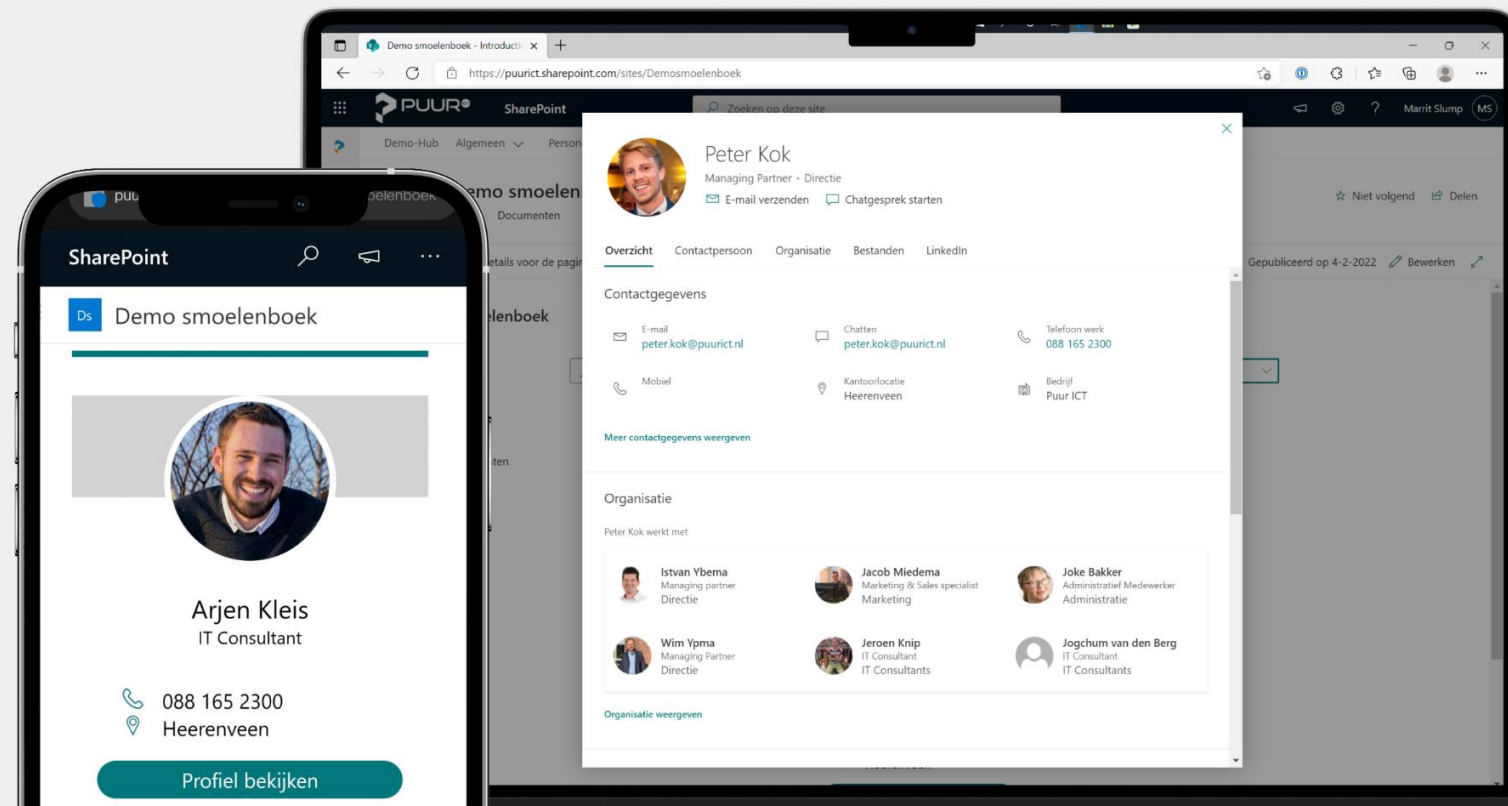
Demo smoelenboek - Introductie ×  +

https://puurict.sharepoint.com/sites/Demosmoelenboek

PUUR SharePoint

Zoeken op deze site

Marrit Slump MS

Demo-Hub  Algemeen  Person

emo smoelen

Documenten

Niet volgend  Delen

etails voor de pagi

Gepubliceerd op 4-2-2022  Bewerken

elenboek

ten

Peter Kok
Managing Partner · Directie
E-mail verzenden  Chatgesprek starten

Overzicht  Contactpersoon  Organisatie  Bestanden  LinkedIn

Contactgegevens

E-mail
peter.kok@puuruict.nl

Chatten
peter.kok@puurict.nl

Telefoon werk
088 165 2300

Mobiel

Kantoorlocatie
Heerenveen

Bedrijf
Puur ICT

Meer contactgegevens weergeven

Organisatie

Peter Kok werkt met

Istvan Ybema
Managing partner
Directie

Jacob Miedema
Marketing & Sales specialist
Marketing

Joke Bakker
Administratief Medewerker
Administratie

Wim Ypma
Managing Partner
Directie

Jeroen Knip
IT Consultant
IT Consultants

Jogchum van den Berg
IT Consultant
IT Consultants

Organisatie weergeven

puu  oelenboek

SharePoint

Ds  Demo smoelenboek

Arjen Kleis
IT Consultant

088 165 2300
Heerenveen

Profiel bekijken